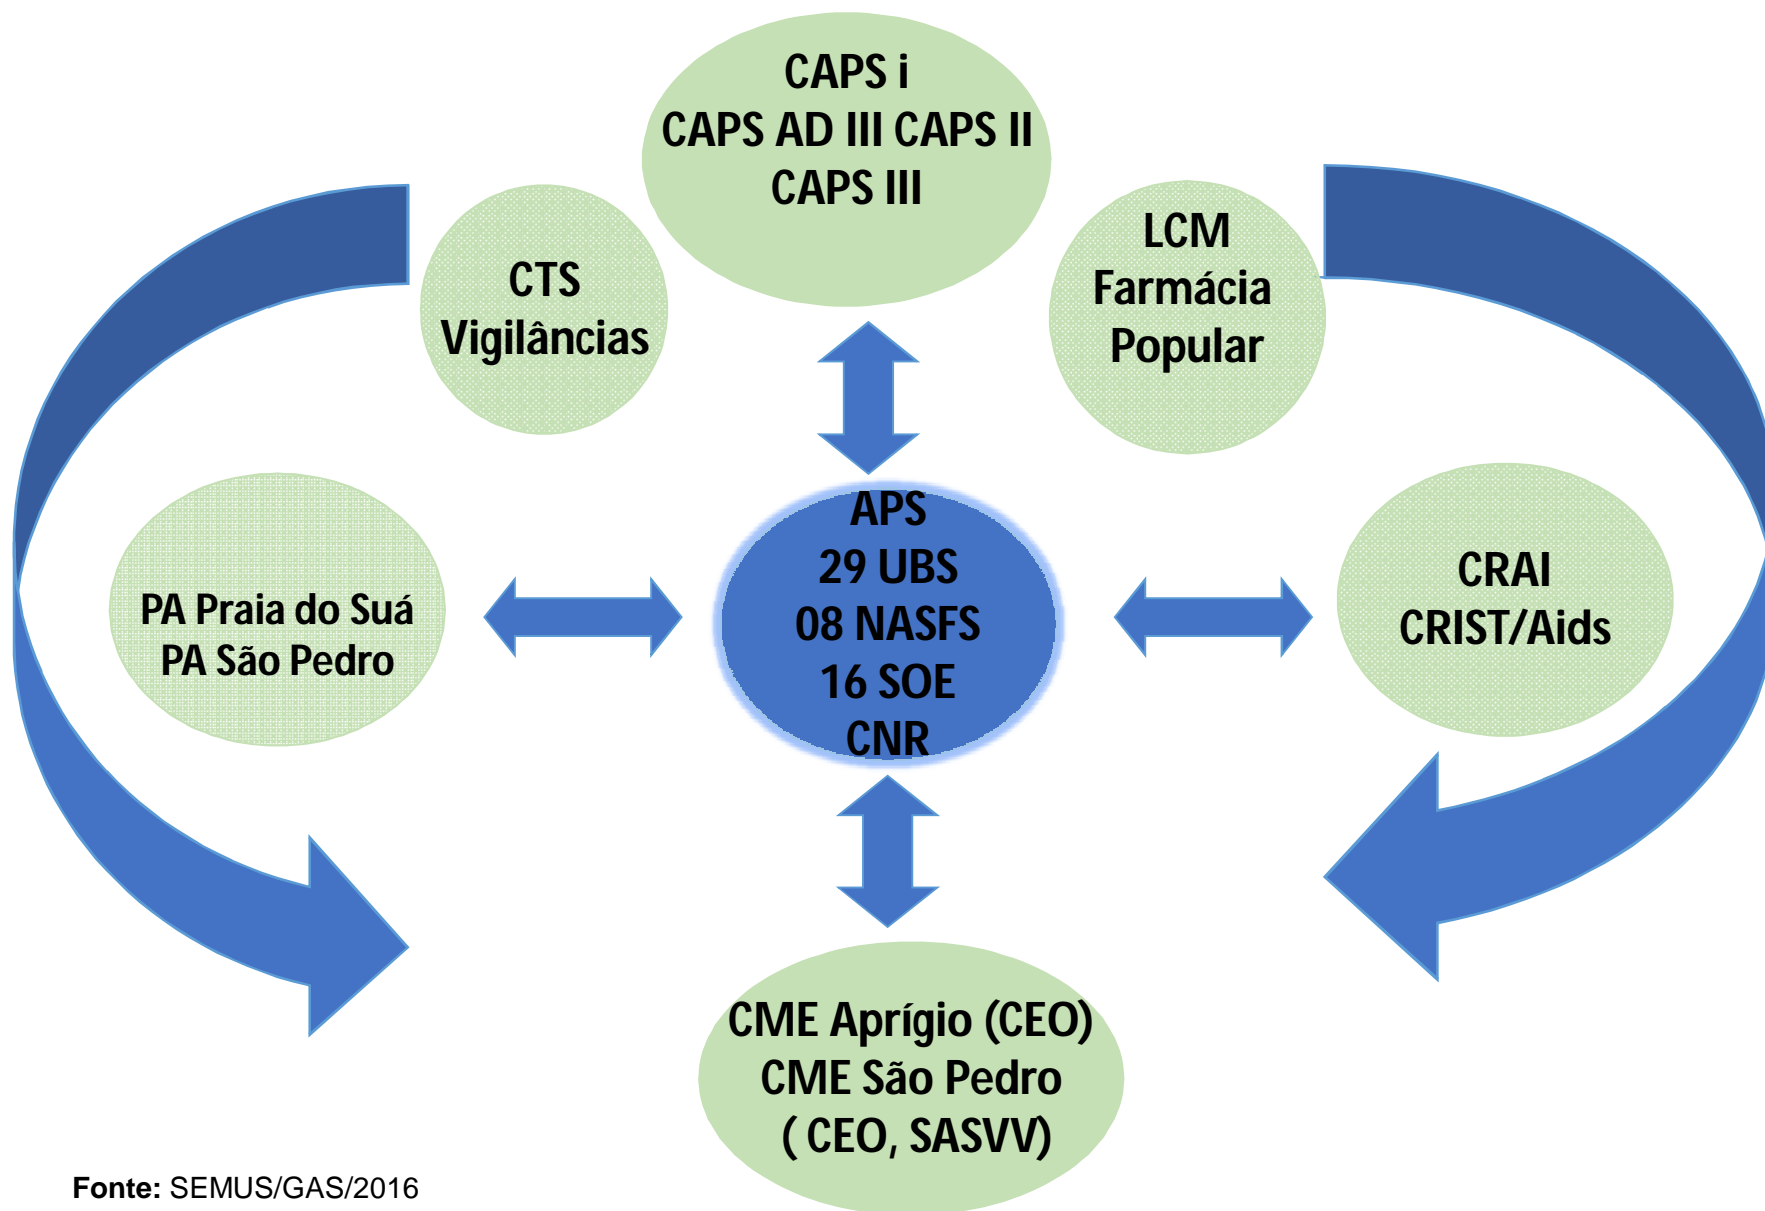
CAPS i
CAPS AD III CAPS II
CAPS III

CTS
Vigilâncias

LCM
Farmácia
Popular

PA Praia do Suá
PA São Pedro

APS
29 UBS
08 NASFS
16 SOE
CNR

CRAI
CRIST/Aids

CME Aprígio (CEO)
CME São Pedro
( CEO, SASVV)

**Fonte:** SEMUS/GAS/2016